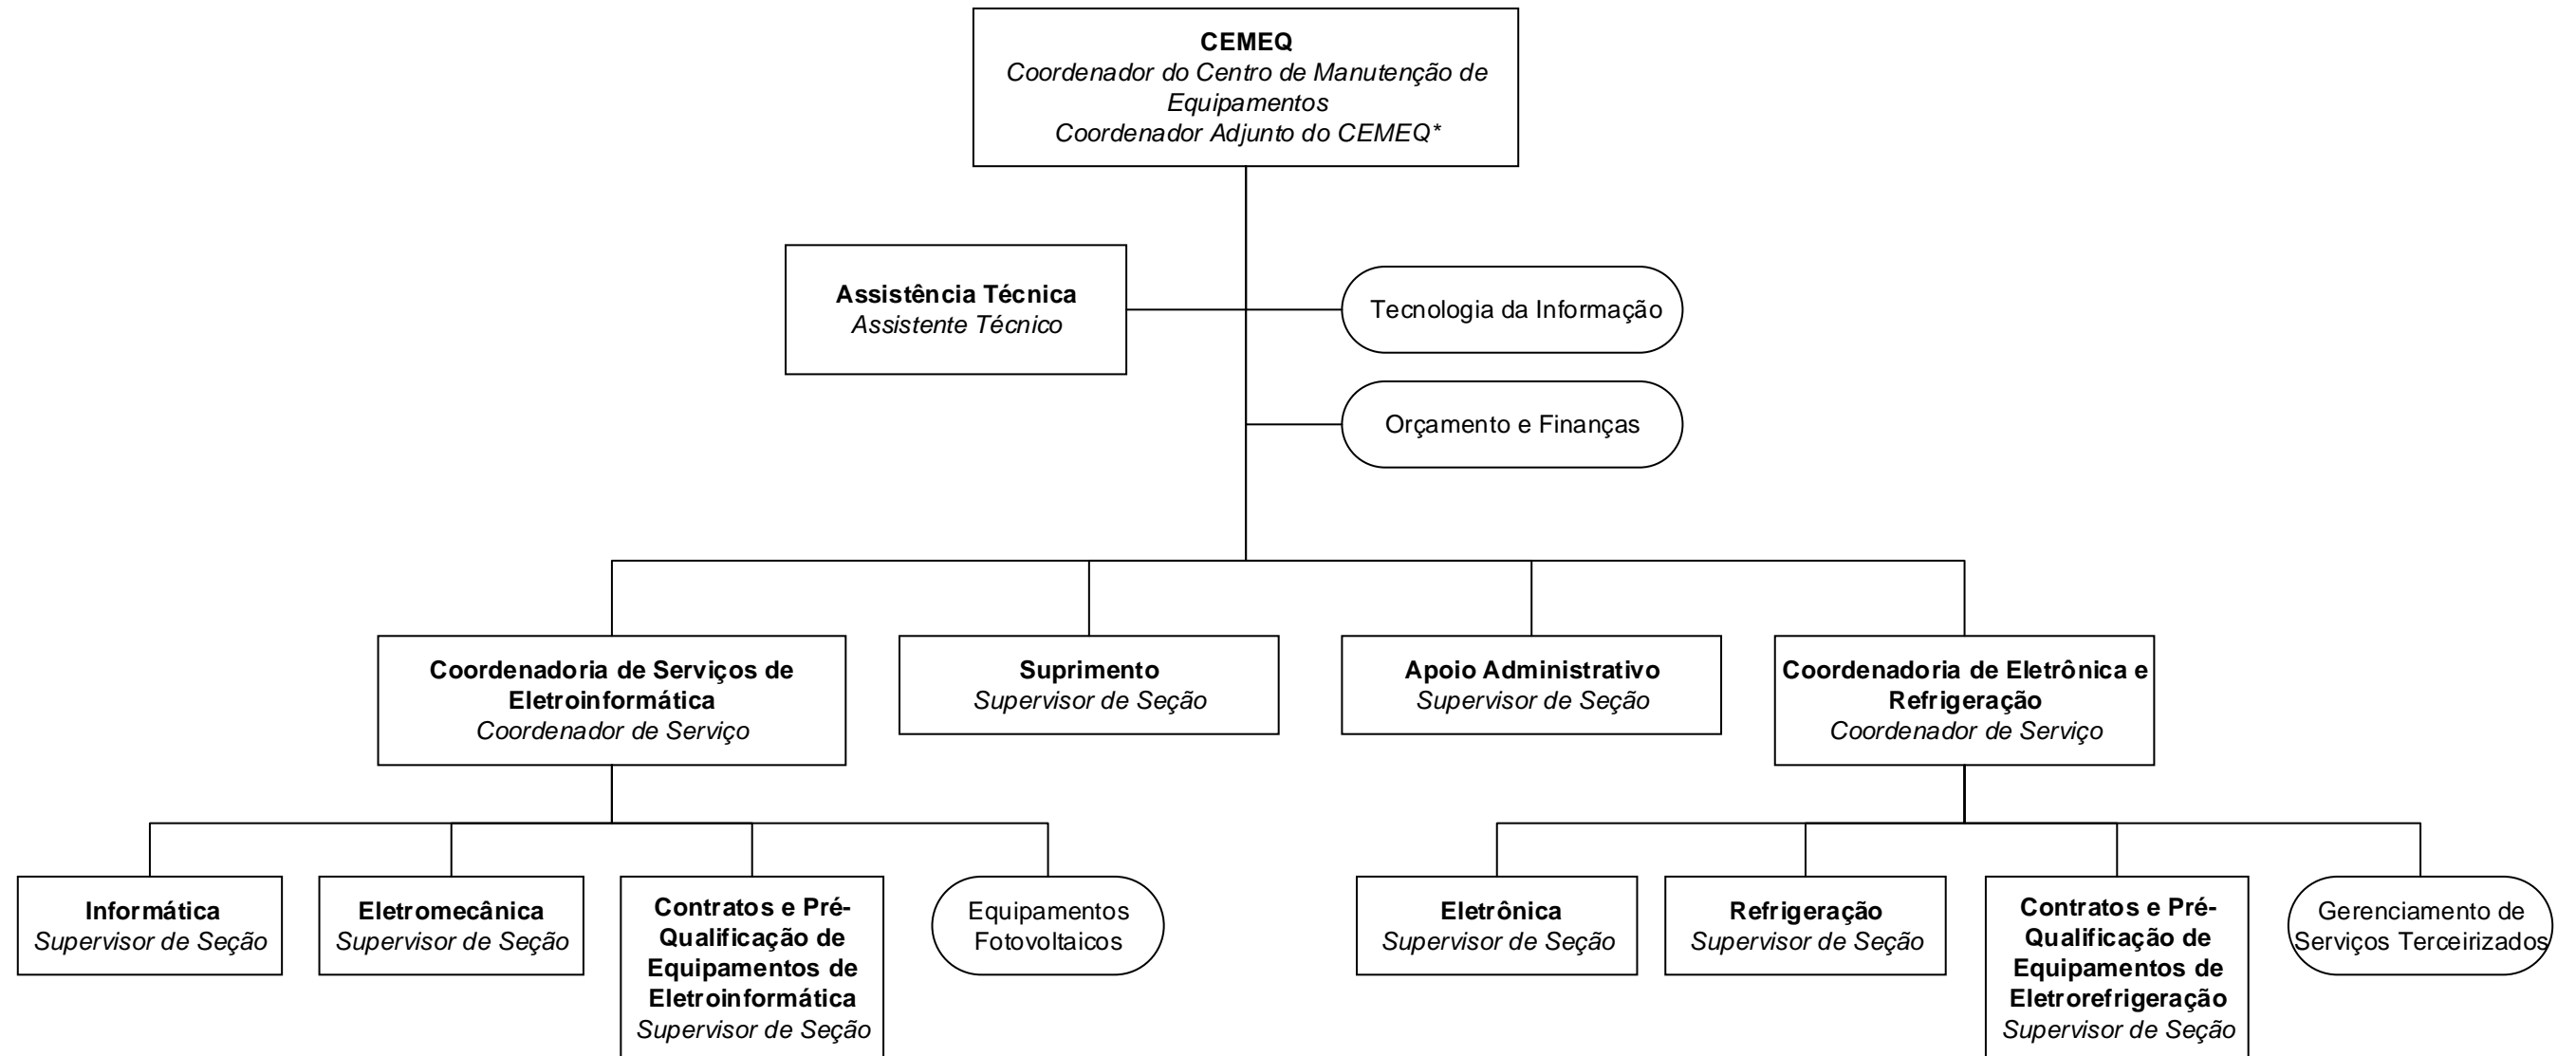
CEMEQ
Coordenador do Centro de Manutenção de Equipamentos
Coordenador Adjunto do CEMEQ*

Assistência Técnica
Assistente Técnico

Tecnologia da Informação

Orçamento e Finanças

Coordenadoria de Serviços de Eletroinformática
Coordenador de Serviço

Suprimento
Supervisor de Seção

Apoio Administrativo
Supervisor de Seção

Coordenadoria de Eletrônica e Refrigeração
Coordenador de Serviço

Informática
Supervisor de Seção

Eletromecânica
Supervisor de Seção

Contratos e Pré-Qualificação de Equipamentos de Eletroinformática
Supervisor de Seção

Equipamentos Fotovoltaicos

Eletrônica
Supervisor de Seção

Refrigeração
Supervisor de Seção

Contratos e Pré-Qualificação de Equipamentos de Eletrorefrigeração
Supervisor de Seção

Gerenciamento de Serviços Terceirizados